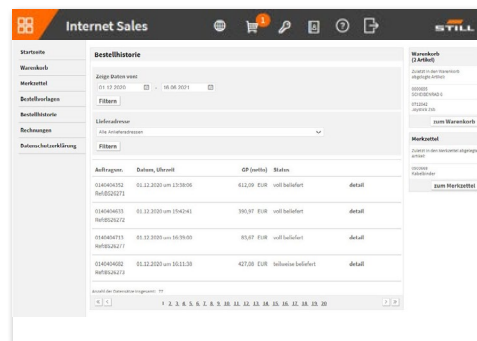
Internet Sales

1

STILL

Startseite
Warenkorb
Merkzettel
Bestellvorlagen
Bestellhistorie
Rechnungen
Datenschutzerklärung

Bestellhistorie

Zeige Daten vom:
01.12.2020 - 16.06.2021
Filtern

Lieferadresse
Alle Anlieferadressen
Filtern

| Auftragsnr. | Datum, Uhrzeit | GP (netto) | Status | |
|---|---|---|---|---|
| 0140404352 Ref:8526271 | 01.12.2020 um 15:59:06 | 612,08 EUR | voll beliefert | detail |
| 0140404655 Ref:8526272 | 01.12.2020 um 15:42:41 | 590,97 EUR | voll beliefert | detail |
| 0140404715 Ref:8526277 | 01.12.2020 um 16:59:00 | 95,67 EUR | voll beliefert | detail |
| 0140404682 Ref:8526273 | 01.12.2020 um 10:11:38 | 427,08 EUR | teilweise beliefert | detail |

Anzahl der Datensätze insgesamt: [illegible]

1 2 3 4 5 6 7 8 9 10 11 12 13 14 15 16 17 18 19 20

Warenkorb (1 Artikel)
Zuletzt in den Warenkorb abgelegte Artikel:
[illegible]
SCHIEBEWAND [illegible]
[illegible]
zum Warenkorb

Merkzettel
Zuletzt in den Merkzettel abgelegte Artikel:
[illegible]
Kabelbinder
zum Merkzettel